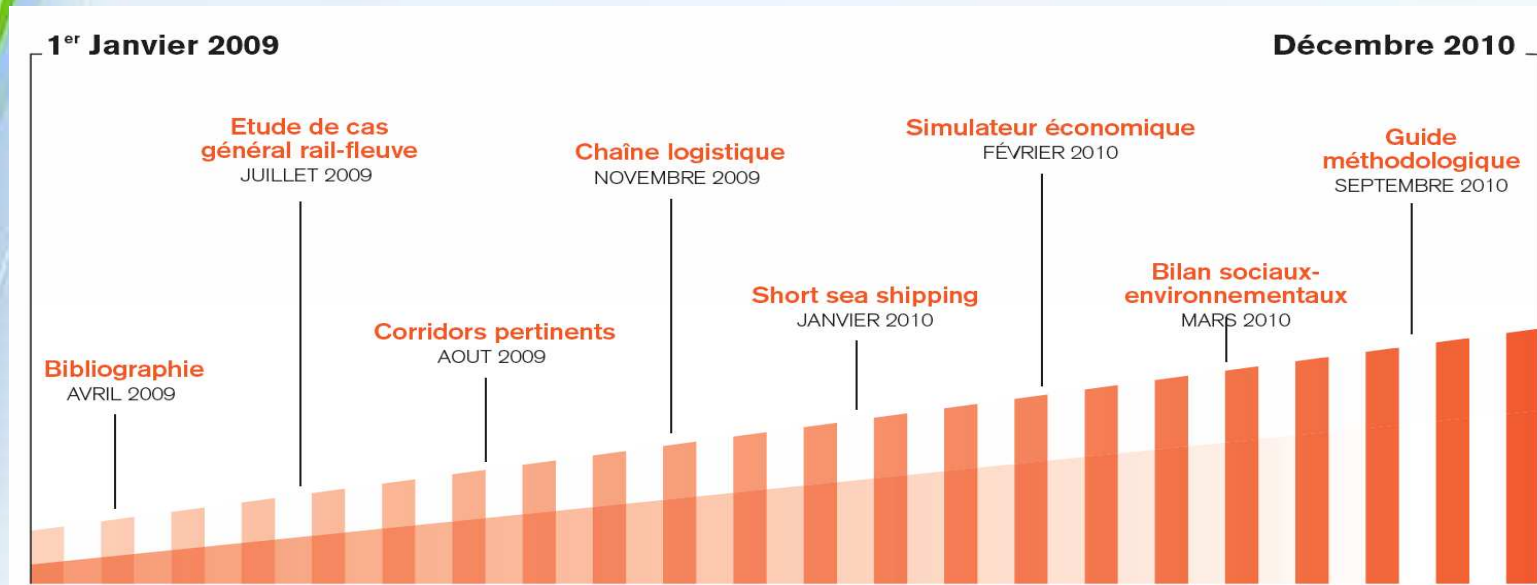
1$^{er}$ Janvier 2009

Décembre 2010

Etude de cas général rail-fleuve
JUILLET 2009

Chaîne logistique
NOVEMBRE 2009

Simulateur économique
FÉVRIER 2010

Guide méthodologique
SEPTEMBRE 2010

Bilan sociaux-environnementaux
MARS 2010

Short sea shipping
JANVIER 2010

Corridors pertinents
AOUT 2009

Bibliographie
AVRIL 2009